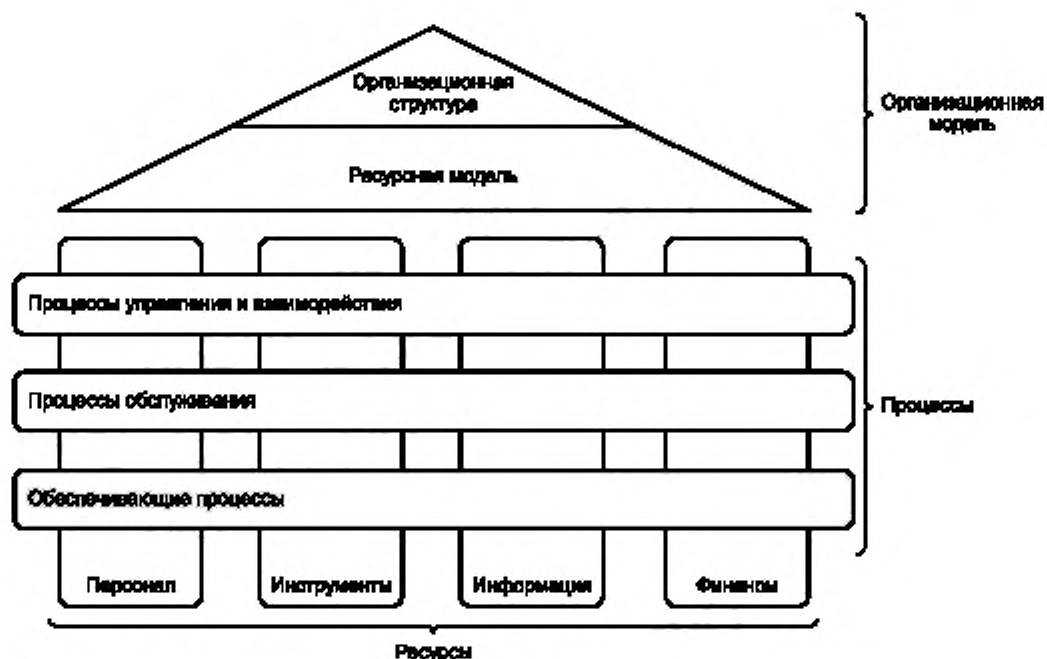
Организационная структура

Ресурсная модель

Организационная модель

Процессы управления и взаимодействия

Процессы обслуживания

Обеспечивающие процессы

Процессы

Персонал

Инструменты

Информация

Финансы

Ресурсы